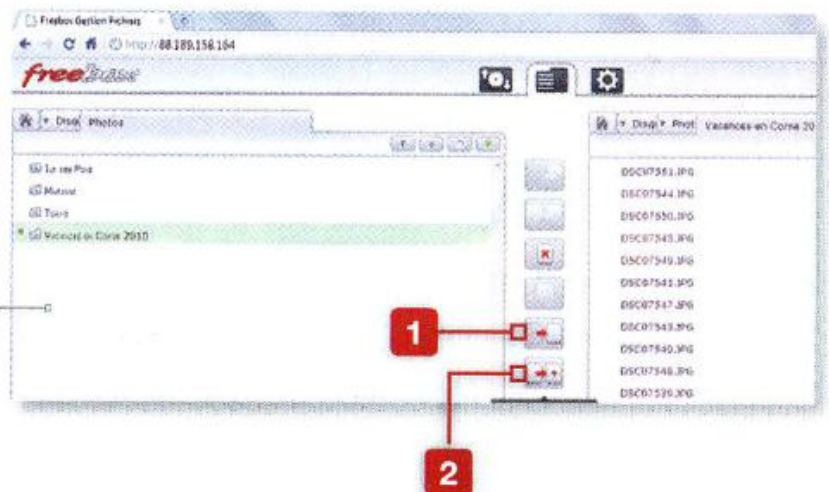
Freebox Gestion Fichiers

http://88.189.156.164

freebox

Disq Photos

Le zoo Pixie

Maison

Tours

Vacances en Corse 2010

Disq Phot Vacances-en Corse 20

DSC07551.JPG

DSC07544.JPG

DSC07550.JPG

DSC07545.JPG

DSC07549.JPG

DSC07541.JPG

DSC07547.JPG

DSC07543.JPG

DSC07540.JPG

DSC07546.JPG

DSC07539.JPG

1

2